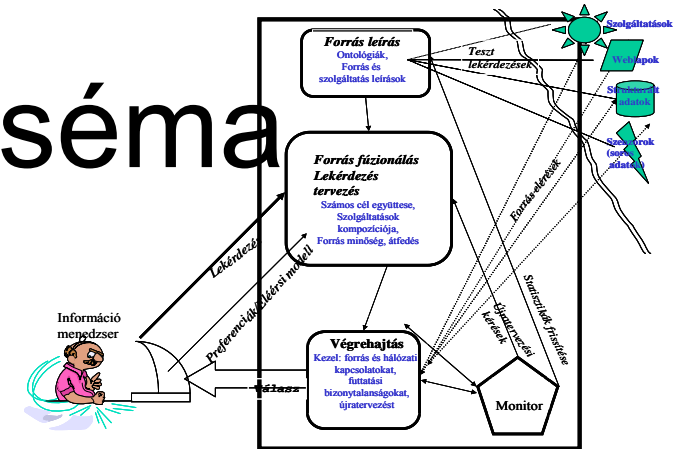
séma

Forrás leírás
Ontológiák,
Forrás és szolgáltatás leírások

Teszt lekérdezések

Szolgáltatások

Web lapok

Strukturált adatok

Szenzorok (sorú adatok)

Forrás fúzionálás
Lekérdezés tervezés
Számos cél együttese,
Szolgáltatások kompozíciója,
Forrás minőség, átfedés

Forrás elérések

Statisztikák frissítése

Újratervezési kérések

Lekérdezés

Preferenciák/elérési modell

Információ menedzser

Végrehajtás
Kezel: forrás és hálózati kapcsolatokat, futtatási bizonytalanságokat, újratervezést

Válasz

Monitor